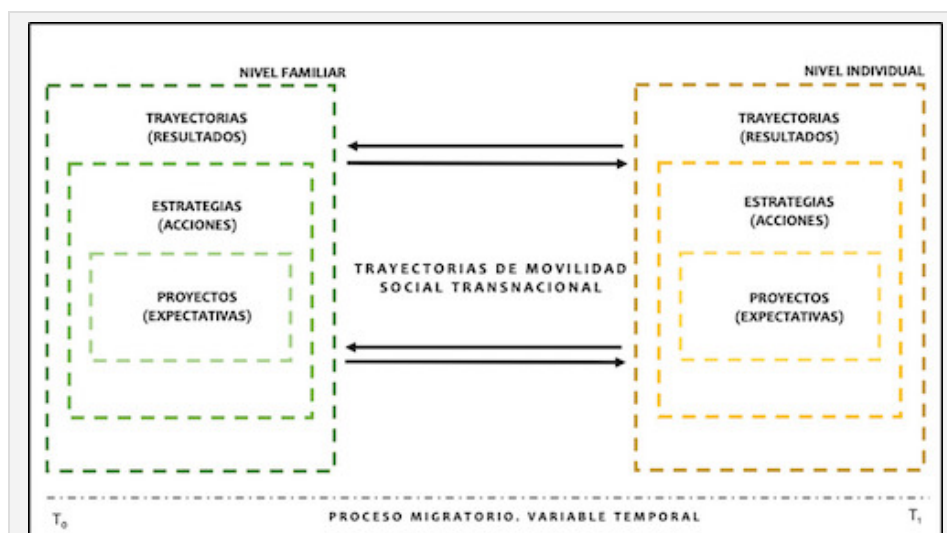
NIVEL FAMILIAR

TRAYECTORIAS
(RESULTADOS)

ESTRATEGIAS
(ACCIONES)

PROYECTOS
(EXPECTATIVAS)

NIVEL INDIVIDUAL

TRAYECTORIAS
(RESULTADOS)

ESTRATEGIAS
(ACCIONES)

PROYECTOS
(EXPECTATIVAS)

TRAYECTORIAS DE MOVILIDAD SOCIAL TRANSNACIONAL

$T_0$

PROCESO MIGRATORIO. VARIABLE TEMPORAL

$T_1$